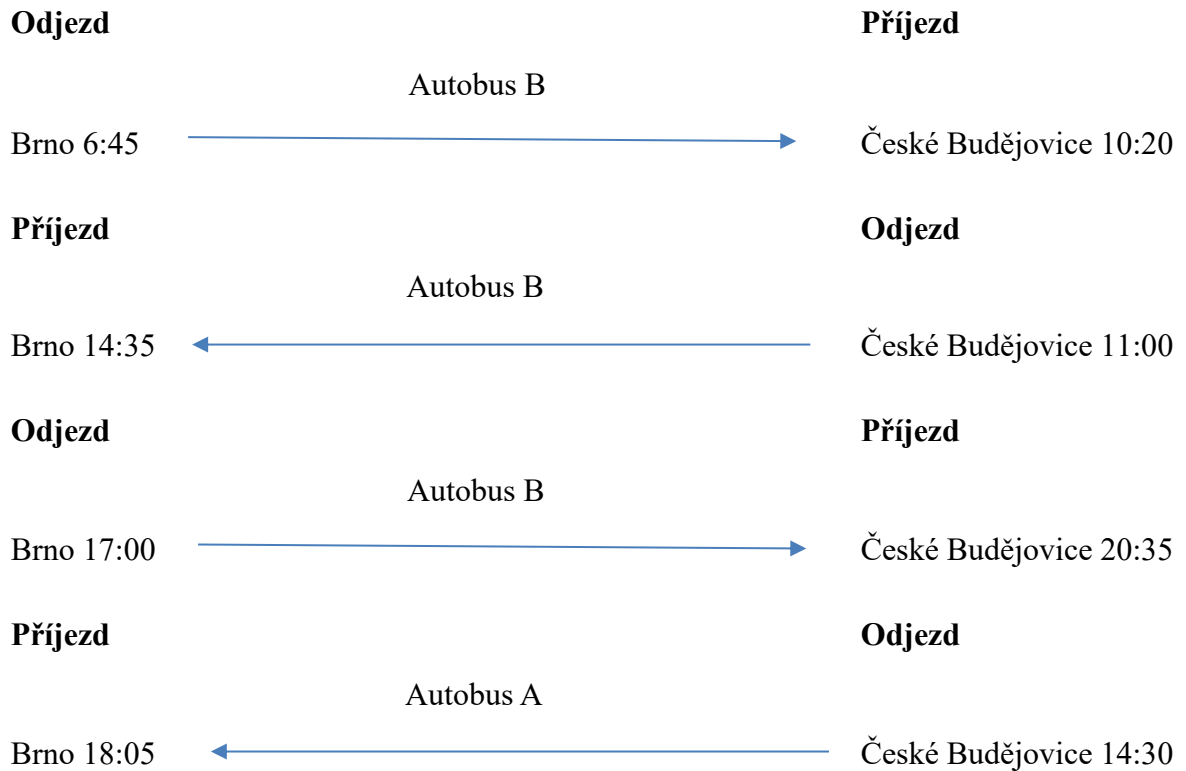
**Odjezd** **Příjezd**

Autobus B

Brno 6:45 České Budějovice 10:20

**Příjezd** **Odjezd**

Autobus B

Brno 14:35 České Budějovice 11:00

**Odjezd** **Příjezd**

Autobus B

Brno 17:00 České Budějovice 20:35

**Příjezd** **Odjezd**

Autobus A

Brno 18:05 České Budějovice 14:30